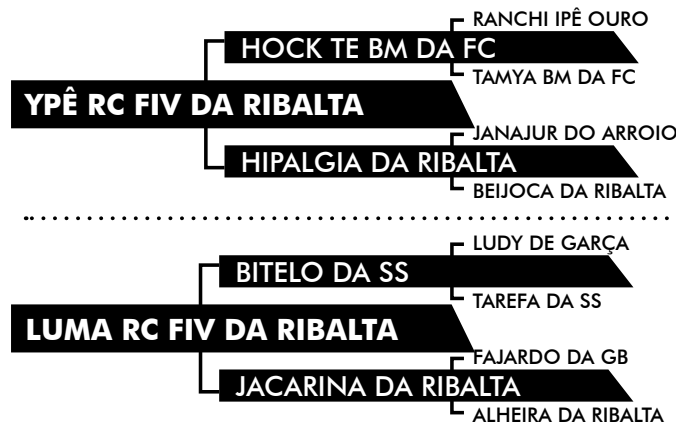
RANCHI IPÊ OURO
HOCK TE BM DA FC
TAMYA BM DA FC
YPÊ RC FIV DA RIBALTA
JANAJUR DO ARROIO
HIPALGIA DA RIBALTA
BEIJOCA DA RIBALTA

LUDY DE GARÇA
BITELO DA SS
TAREFA DA SS
LUMA RC FIV DA RIBALTA
FAJARDO DA GB
JACARINA DA RIBALTA
ALHEIRA DA RIBALTA